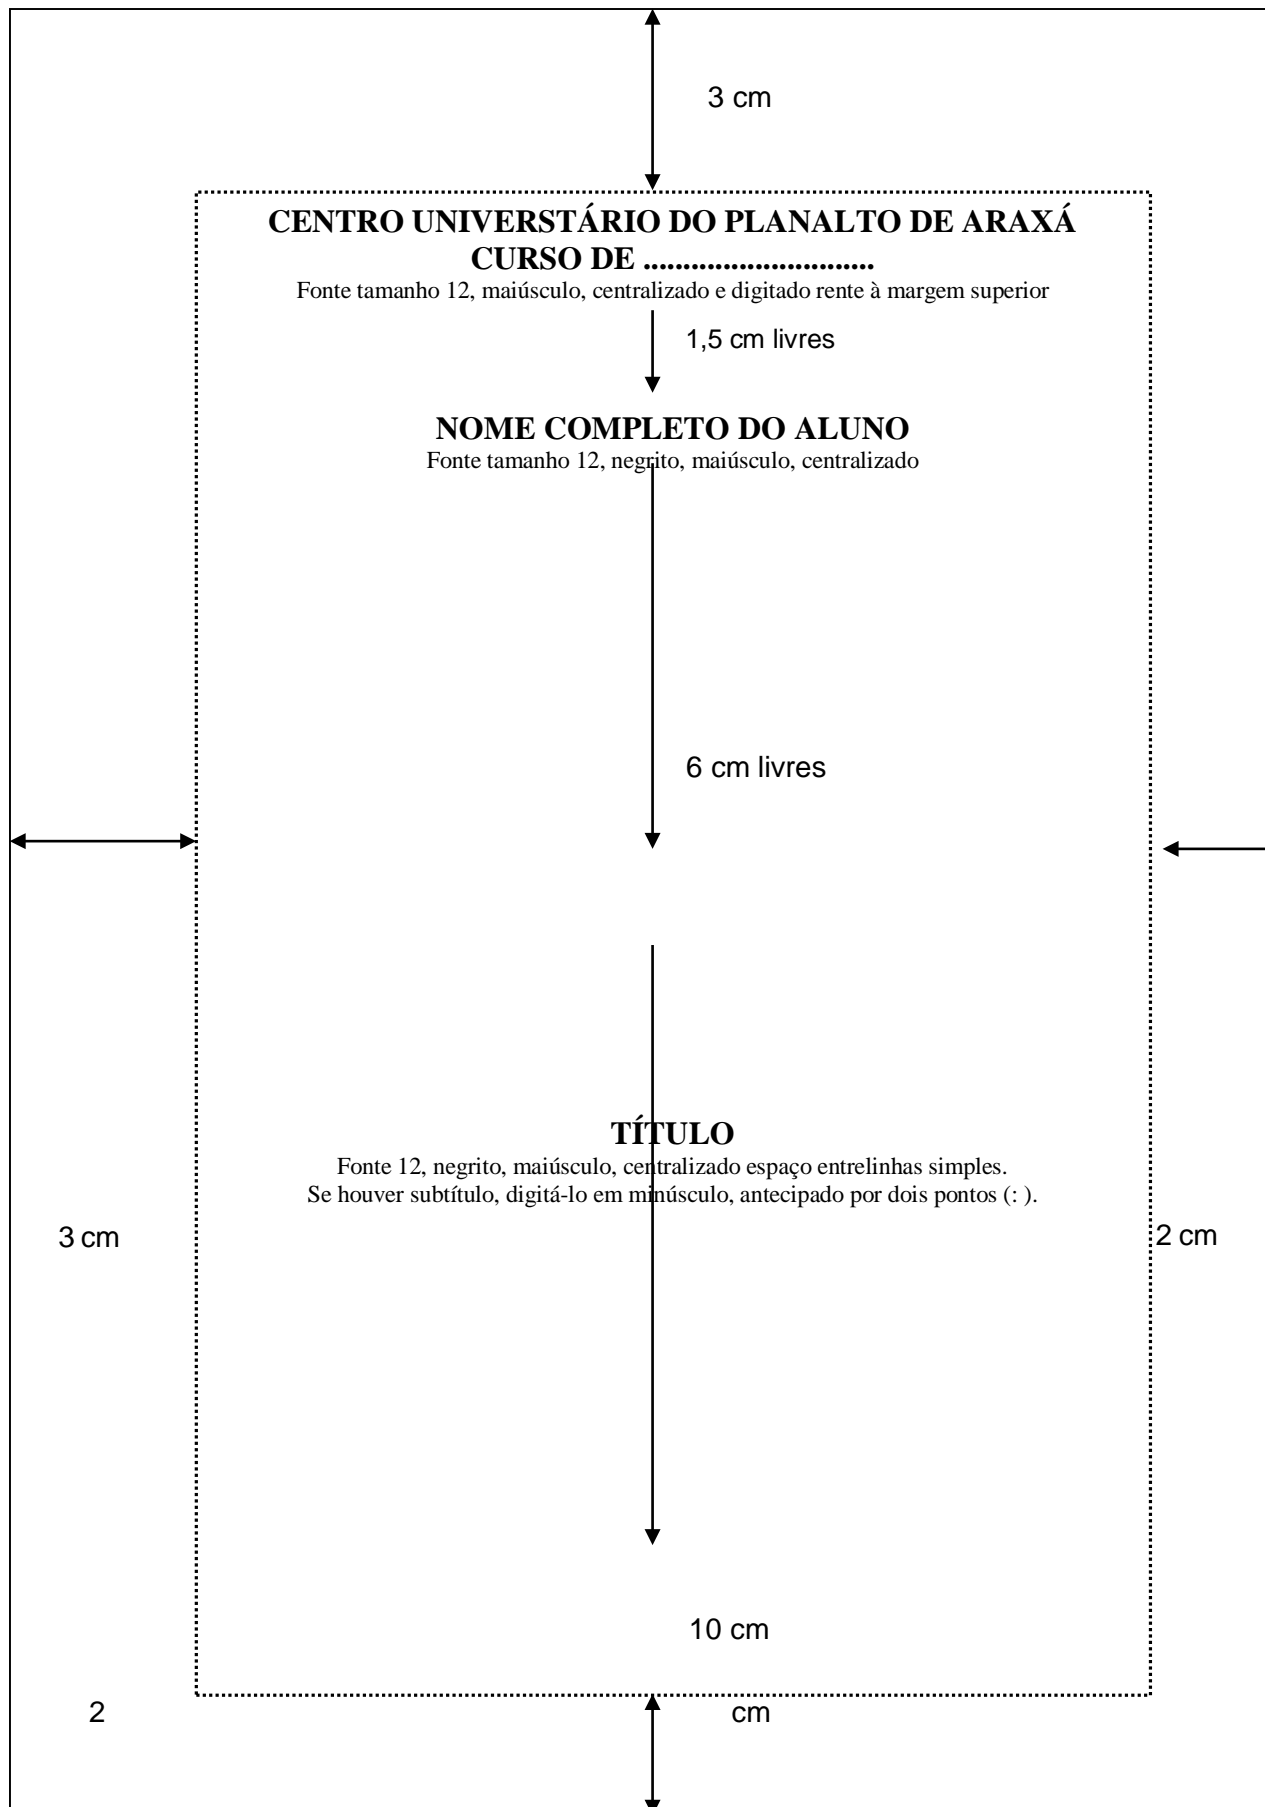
3 cm

CENTRO UNIVERSTÁRIO DO PLANALTO DE ARAXÁ
CURSO DE ............................
Fonte tamanho 12, maiúsculo, centralizado e digitado rente à margem superior

1,5 cm livres

NOME COMPLETO DO ALUNO
Fonte tamanho 12, negrito, maiúsculo, centralizado

6 cm livres

TÍTULO
Fonte 12, negrito, maiúsculo, centralizado espaço entrelinhas simples.
Se houver subtítulo, digitá-lo em minúsculo, antecipado por dois pontos (: ).

3 cm

2 cm

10 cm

2

cm